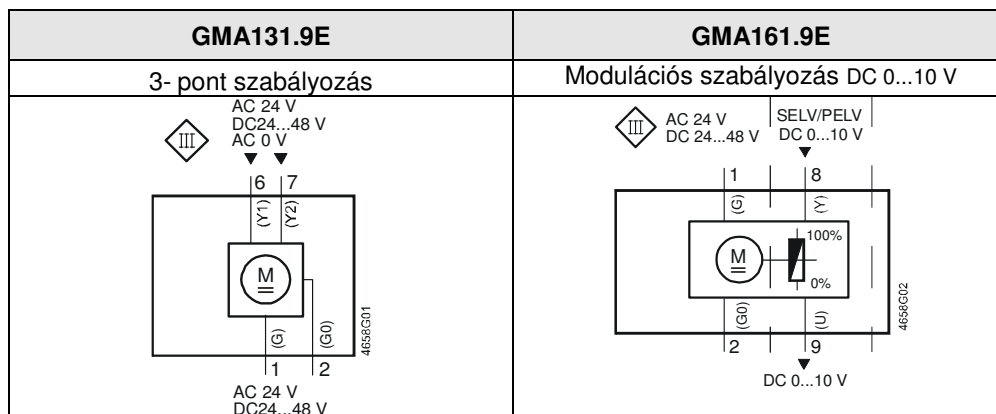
| GMA131.9E | GMA161.9E |
|---|---|
| 3- pont szabályozás | Modulációs szabályozás DC 0...10 V |
| III AC 24 V DC24...48 V AC 0 V 6 7 (Y1) (Y2) M (G) (G0) 1 2 4658G01 AC 24 V DC24...48 V | III AC 24 V DC 24...48 V SELV/PELV DC 0...10 V 1 8 (G) (Y) M 100% 0% (G0) (U) 2 9 4658G02 DC 0...10 V |